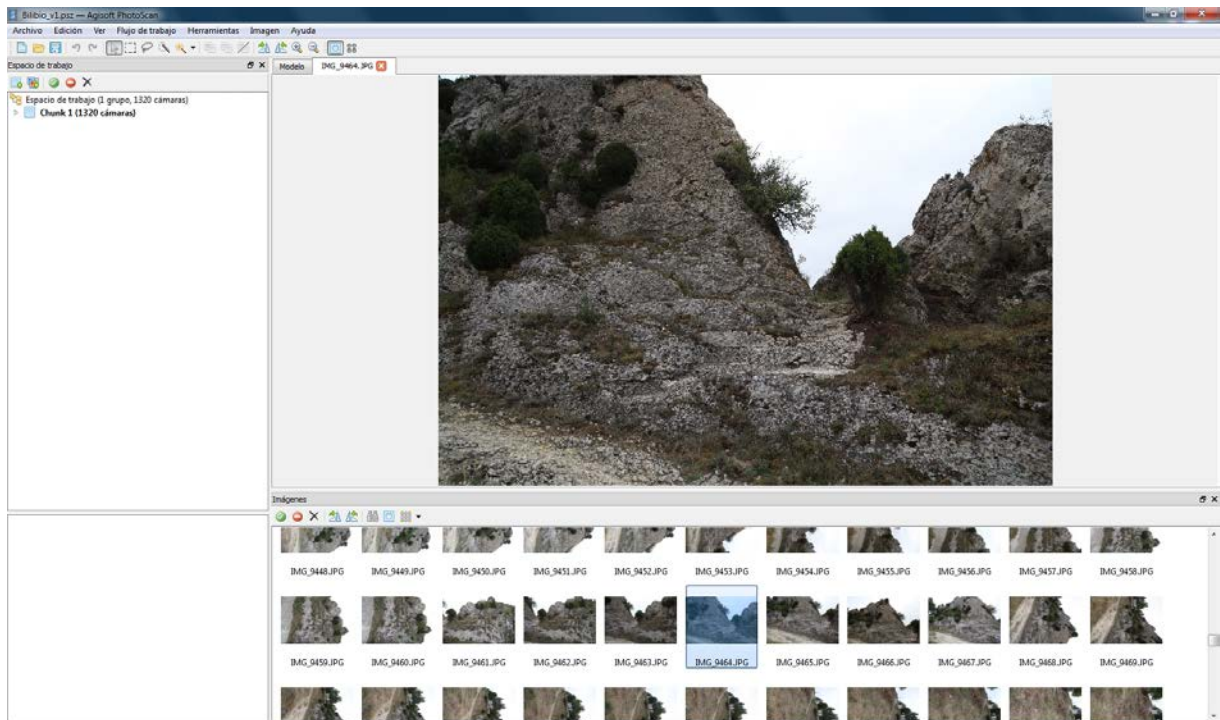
Bilibio_v1.psz — Agisoft PhotoScan

Archivo Edición Ver Flujo de trabajo Herramientas Imagen Ayuda

Espacio de trabajo

Espacio de trabajo (1 grupo, 1320 cámaras)
Chunk 1 (1320 cámaras)

Modelo IMG_9464.JPG

Imágenes

IMG_9448.JPG IMG_9449.JPG IMG_9450.JPG IMG_9451.JPG IMG_9452.JPG IMG_9453.JPG IMG_9454.JPG IMG_9455.JPG IMG_9456.JPG IMG_9457.JPG IMG_9458.JPG

IMG_9459.JPG IMG_9460.JPG IMG_9461.JPG IMG_9462.JPG IMG_9463.JPG IMG_9464.JPG IMG_9465.JPG IMG_9466.JPG IMG_9467.JPG IMG_9468.JPG IMG_9469.JPG